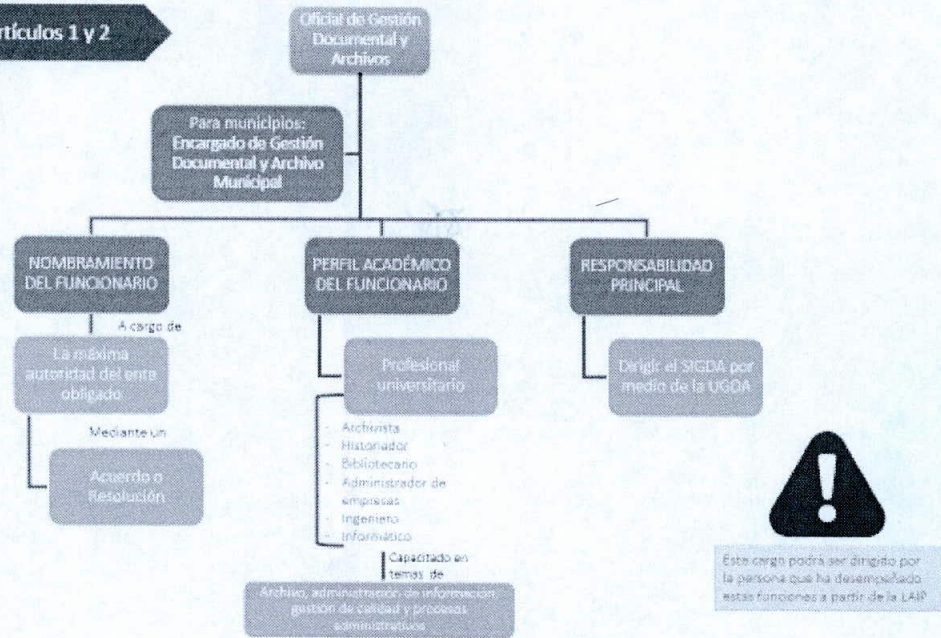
rtículos 1 y 2

Oficial de Gestión Documental y Archivos

Para municipios: Encargado de Gestión Documental y Archivo Municipal

NOMBRAMIENTO DEL FUNCIONARIO

PERFIL ACADÉMICO DEL FUNCIONARIO

RESPONSABILIDAD PRINCIPAL

A cargo de

La máxima autoridad del ente obligado

Mediante un

Acuerdo o Resolución

Profesional universitario

- Archivista
- Historiador
- Bibliotecario
- Administrador de empresas
- Ingeniero
- Informático

Capacitado en temas de

Archivo, administración de información, gestión de calidad y procesos administrativos

Dirigir el SIGDA por medio de la UGDA

Este cargo podrá ser dirigido por la persona que ha desempeñado estas funciones a partir de la LAIP